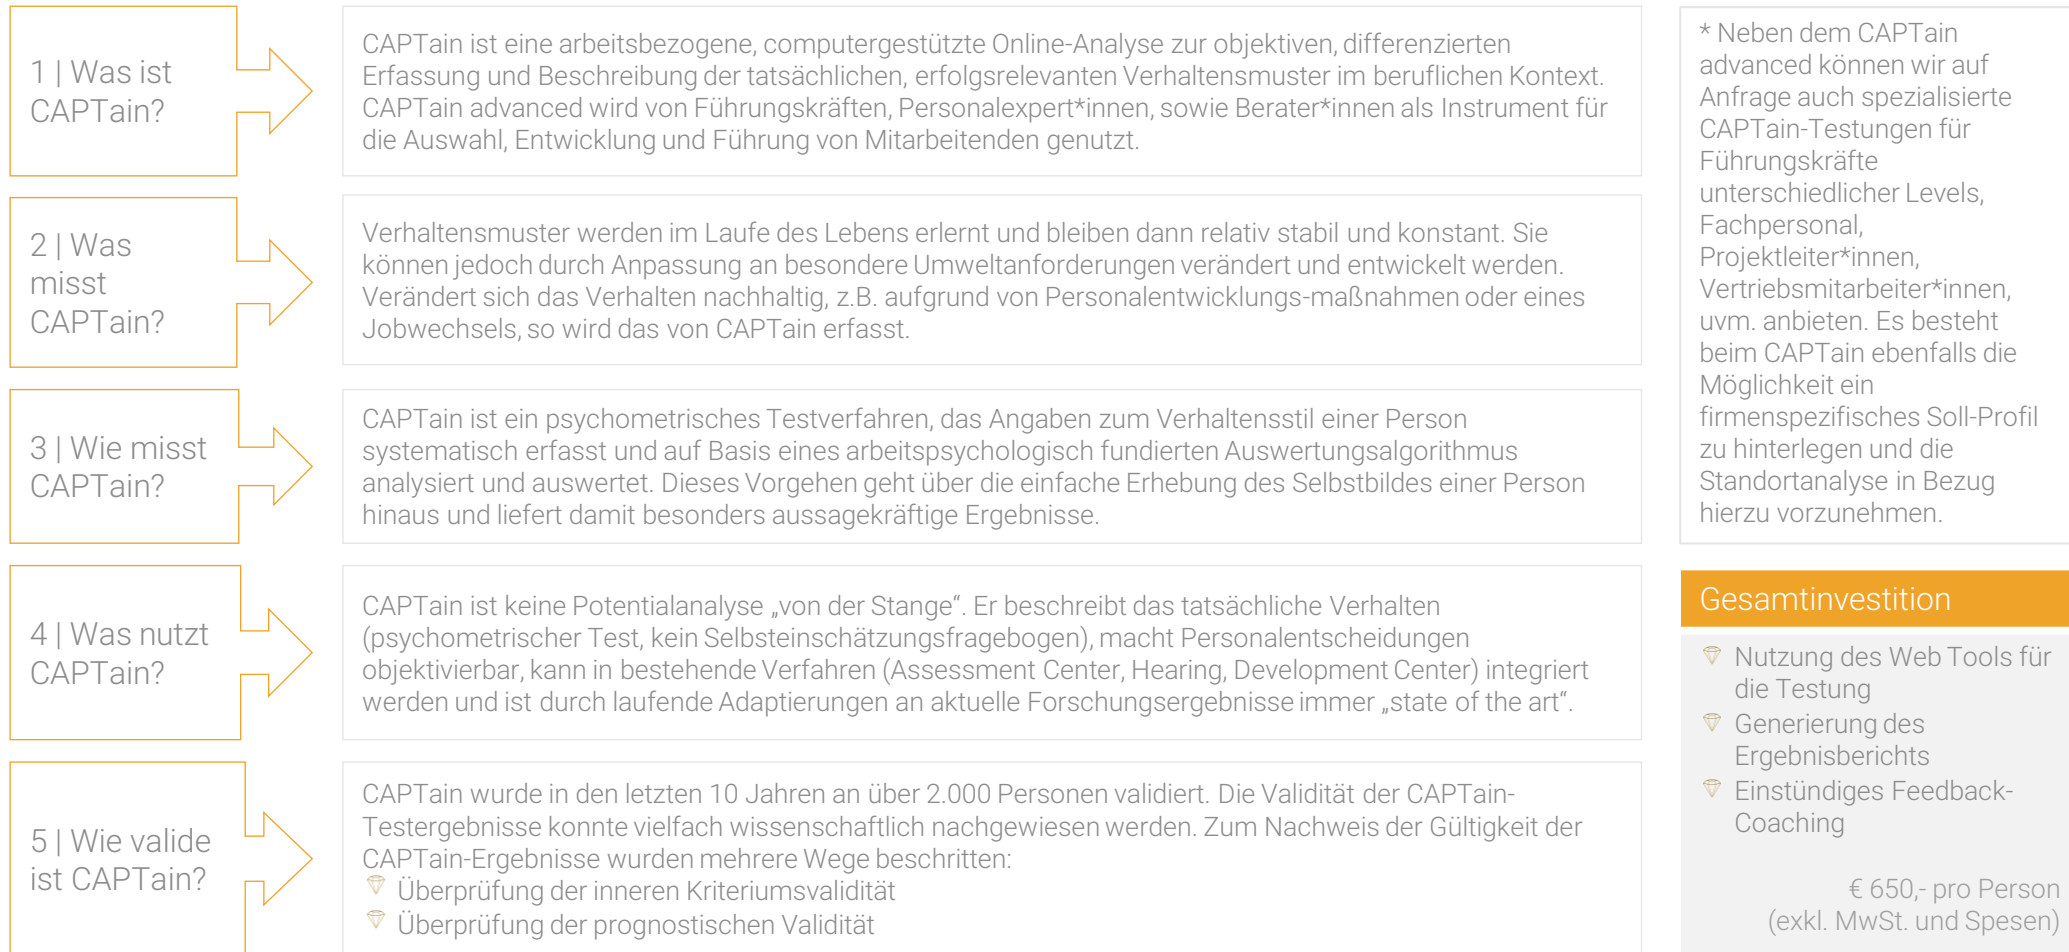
1 | Was ist CAPTain?

CAPTain ist eine arbeitsbezogene, computergestützte Online-Analyse zur objektiven, differenzierten Erfassung und Beschreibung der tatsächlichen, erfolgsrelevanten Verhaltensmuster im beruflichen Kontext. CAPTain advanced wird von Führungskräften, Personalexpert*innen, sowie Berater*innen als Instrument für die Auswahl, Entwicklung und Führung von Mitarbeitenden genutzt.

2 | Was misst CAPTain?

Verhaltensmuster werden im Laufe des Lebens erlernt und bleiben dann relativ stabil und konstant. Sie können jedoch durch Anpassung an besondere Umweltanforderungen verändert und entwickelt werden. Verändert sich das Verhalten nachhaltig, z.B. aufgrund von Personalentwicklungs-maßnahmen oder eines Jobwechsels, so wird das von CAPTain erfasst.

3 | Wie misst CAPTain?

CAPTain ist ein psychometrisches Testverfahren, das Angaben zum Verhaltensstil einer Person systematisch erfasst und auf Basis eines arbeitspsychologisch fundierten Auswertungsalgorithmus analysiert und auswertet. Dieses Vorgehen geht über die einfache Erhebung des Selbstbildes einer Person hinaus und liefert damit besonders aussagekräftige Ergebnisse.

4 | Was nutzt CAPTain?

CAPTain ist keine Potentialanalyse „von der Stange“. Er beschreibt das tatsächliche Verhalten (psychometrischer Test, kein Selbsteinschätzungsfragebogen), macht Personalentscheidungen objektivierbar, kann in bestehende Verfahren (Assessment Center, Hearing, Development Center) integriert werden und ist durch laufende Adaptierungen an aktuelle Forschungsergebnisse immer „state of the art“.

5 | Wie valide ist CAPTain?

CAPTain wurde in den letzten 10 Jahren an über 2.000 Personen validiert. Die Validität der CAPTain-Testergebnisse konnte vielfach wissenschaftlich nachgewiesen werden. Zum Nachweis der Gültigkeit der CAPTain-Ergebnisse wurden mehrere Wege beschritten:
Überprüfung der inneren Kriteriumsvalidität
Überprüfung der prognostischen Validität

* Neben dem CAPTain advanced können wir auf Anfrage auch spezialisierte CAPTain-Testungen für Führungskräfte unterschiedlicher Levels, Fachpersonal, Projektleiter*innen, Vertriebsmitarbeiter*innen, uvm. anbieten. Es besteht beim CAPTain ebenfalls die Möglichkeit ein firmenspezifisches Soll-Profil zu hinterlegen und die Standortanalyse in Bezug hierzu vorzunehmen.

Gesamtinvestition

Nutzung des Web Tools für die Testung
Generierung des Ergebnisberichts
Einstündiges Feedback-Coaching

€ 650,- pro Person (exkl. MwSt. und Spesen)